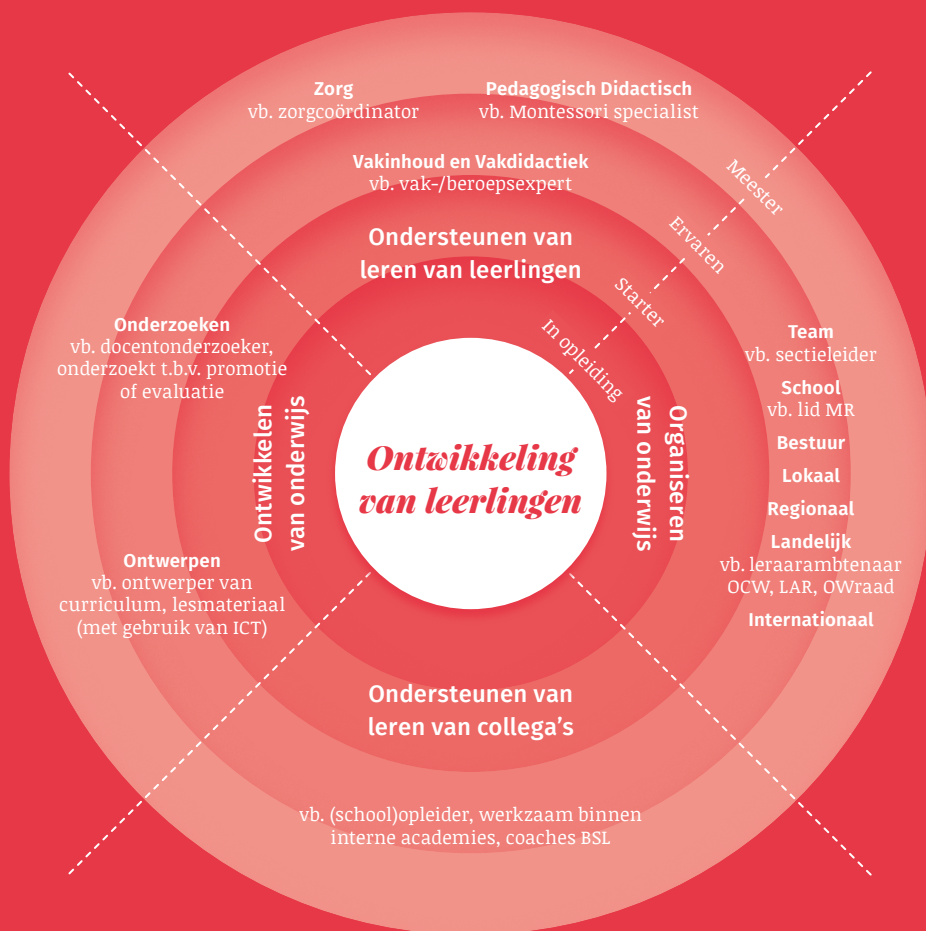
Zorg
vb. zorgcoördinator

Pedagogisch Didactisch
vb. Montessori specialist

Vakinhoud en Vakdidactiek
vb. vak-/beroepsexpert

Meester

Ervaren

Starter

In opleiding

Ondersteunen van leren van leerlingen

Onderzoeken
vb. docentonderzoeker, onderzoekt t.b.v. promotie of evaluatie

Team
vb. sectieleider

School
vb. lid MR

Bestuur

Lokaal

Regionaal

Landelijk
vb. leraarambtenaar OCW, LAR, OWraad

Internationaal

Ontwikkelen van onderwijs

Ontwikkeling van leerlingen

Organiseren van onderwijs

Ontwerpen
vb. ontwerper van curriculum, lesmateriaal (met gebruik van ICT)

Ondersteunen van leren van collega's

vb. (school)opleider, werkzaam binnen interne academies, coaches BSL